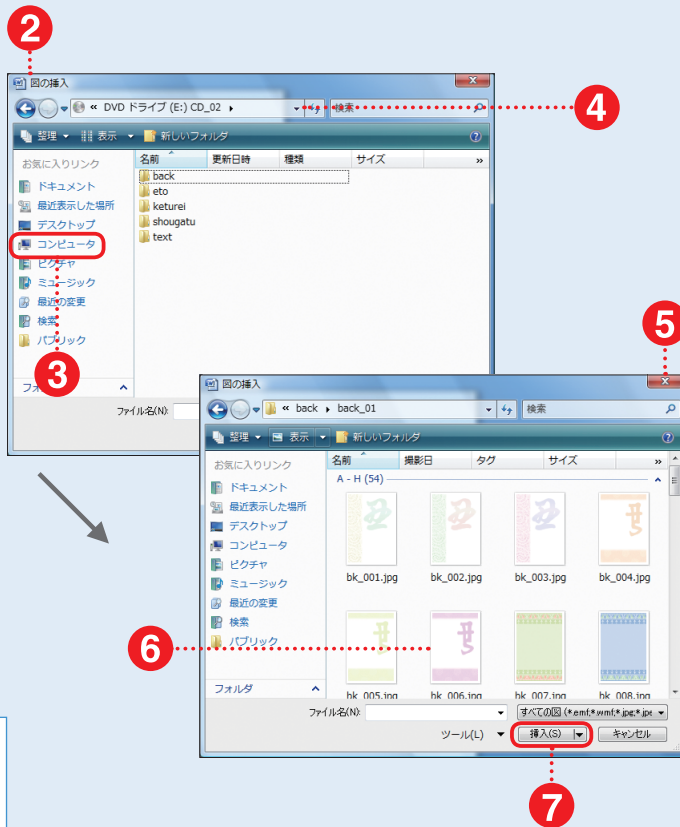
2

図の挿入

« DVD ドライブ (E:) CD_02 ▸

検索

4

整理 ▾ 表示 ▾ 新しいフォルダ

お気に入りリンク

ドキュメント
最近表示した場所
デスクトップ
コンピュータ
ピクチャ
ミュージック
最近の変更
検索
パブリック

3

フォ

名前 更新日時 種類 サイズ »

back
eto
keturei
shougatu
text

ファイル名(N):

5

図の挿入

« back ▸ back_01

検索

整理 ▾ 表示 ▾ 新しいフォルダ

お気に入りリンク

ドキュメント
最近表示した場所
デスクトップ
コンピュータ
ピクチャ
ミュージック
最近の変更
検索
パブリック

フォルダ

名前 撮影日 タグ サイズ »

A - H (54)

bk_001.jpg bk_002.jpg bk_003.jpg bk_004.jpg

6

bk_005.jpg bk_006.jpg bk_007.jpg bk_008.jpg

ファイル名(N):

すべての図 (*.emf;*.wmf;*.jpg;*.jpe

ツール(L) ▾ 挿入(S) キャンセル

7